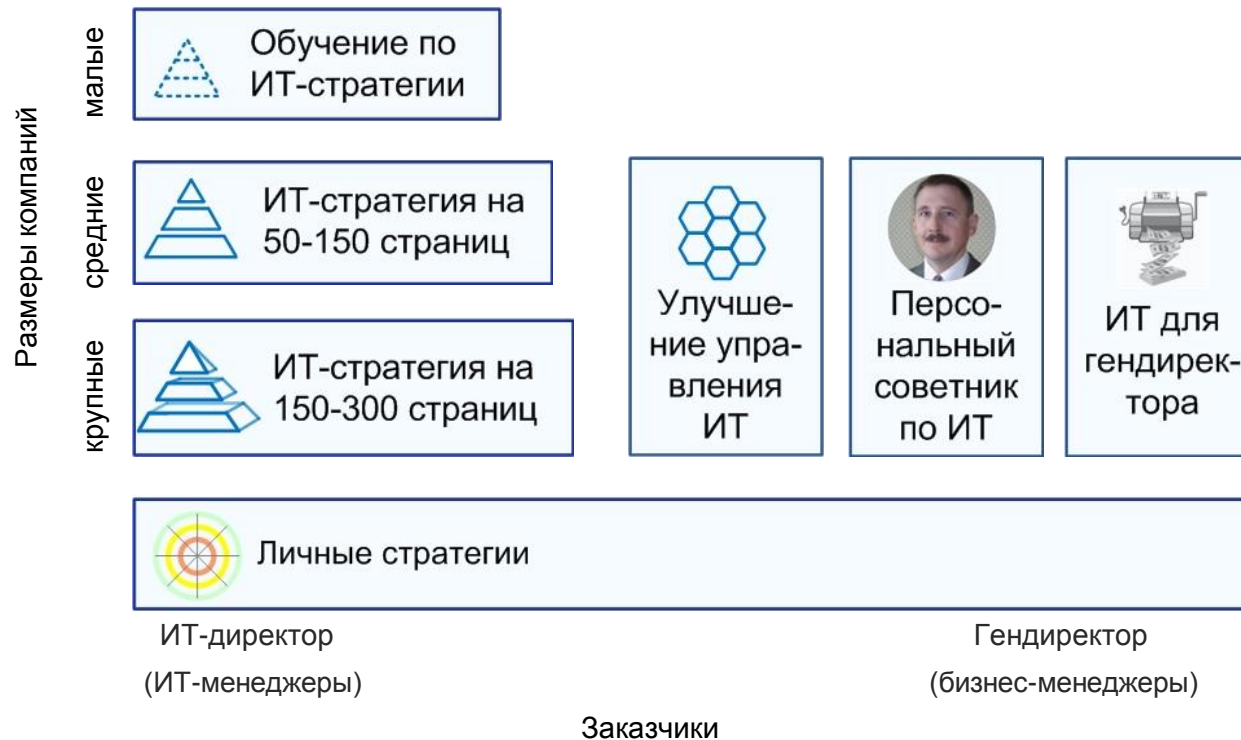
Размеры компаний

малые

Обучение по ИТ-стратегии

средние

ИТ-стратегия на 50-150 страниц

крупные

ИТ-стратегия на 150-300 страниц

Улучшение управления ИТ

Персональный советник по ИТ

ИТ для гендиректора

Личные стратегии

ИТ-директор (ИТ-менеджеры)

Гендиректор (бизнес-менеджеры)

Заказчики